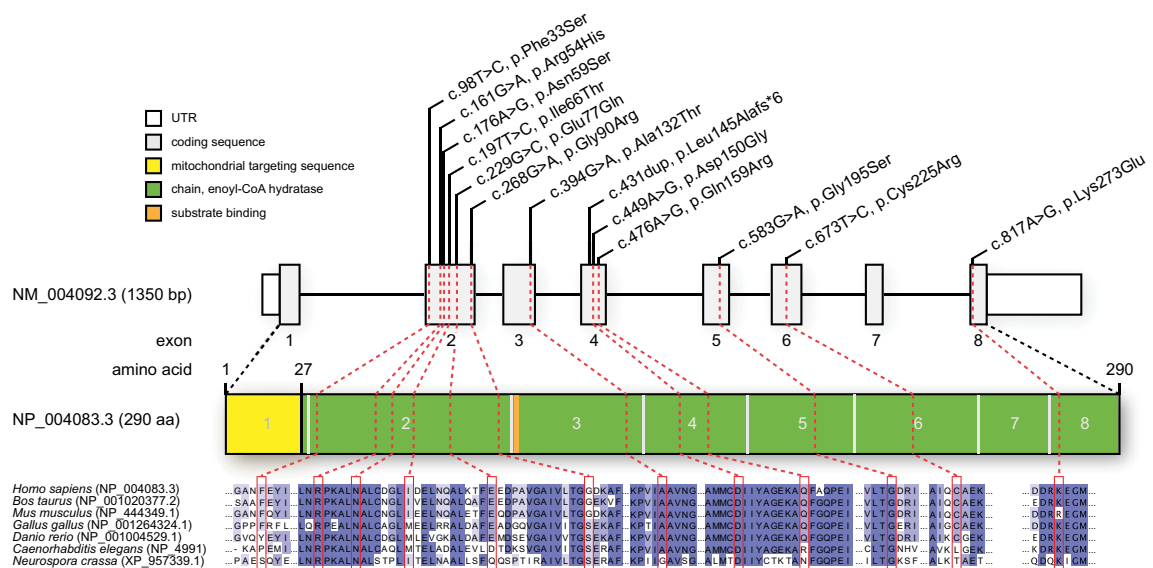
c.98T>C, p.Phe33Ser
c.161G>A, p.Arg54His
c.176A>G, p.Asn59Ser
c.197T>C, p.Ile66Thr
c.229G>C, p.Glu77Gln
c.268G>A, p.Gly90Arg
c.394G>A, p.Ala132Thr
c.431dup, p.Leu145Alafs*6
c.449A>G, p.Asp150Gly
c.476A>G, p.Gln159Arg
c.583G>A, p.Gly195Ser
c.673T>C, p.Cys225Arg
c.817A>G, p.Lys273Glu

UTR
coding sequence
mitochondrial targeting sequence
chain, enoyl-CoA hydratase
substrate binding

NM_004092.3 (1350 bp)
exon
1
2
3
4
5
6
7
8
amino acid
1
27
290
NP_004083.3 (290 aa)
1
2
3
4
5
6
7
8

Homo sapiens (NP_004083.3)
Bos taurus (NP_001020377.2)
Mus musculus (NP_444349.1)
Gallus gallus (NP_001264324.1)
Danio rerio (NP_001004529.1)
Caenorhabditis elegans (NP_4991)
Neurospora crassa (XP_957339.1)

...GANFEYI...LNRPKALNALCDGLIDELNQALKTFEEDPAVGAIVLTGGDKAF...KPVIAAVNG...AMMCDIIYAGEKAQFAQPEI...VLTGDRI...AIQCAEK... ...DDRKEGM...
...SAAFEYI...LNRPKALNALCNGLIVELNQALETFEEDPAVGAIVLTGGEKVF...KPVIAAVNG...AMMCDIIYAGEKAQFGQPEI...VLTGDRI...AIQCAEK... ...EDRKEGM...
...GANFQYI...LNRPKALNALCNGLIEELNQALETFEEDPAVGAIVLTGGEKAF...KPVIAAVNG...AMMCDIIYAGEKAQFGQPEI...VLTGDRI...AIQCAEK... ...EDRREGM...
...GPPFRFL...LQRPEALNALCAGLMEELRRALDAFEADGQVGAIVITGSEKAF...KPTIAAVNG...AMMCDIIYAGEKAQFGQPEI...VLTGERI...AIQCAEK... ...EDRKEGM...
...GVQYEYI...LNRPKALNALCDGLMLEVGKALDAFEMDSEVGAIVVTGSEKAF...KPVIAAVNG...AMMCDIIYAGEKAQFGQPEI...VLTGDRI...AIKCGEK... ...EDRKEGM...
...KAPEMI...LNRPKALNALCAQLMTELADALEVLDTDKSVGAIVITGSERAF...KPVIAAVNG...AMMCDIIYAGEKARFGQPEI...CLTGNHV...AVKLGEK... ...EDRKEGM...
...PAESQYE...LNRPKALNSLSTPLITELNAALLSFQQSPTIRAIVLTGSERAF...KPIIAAVSG...ALMTDIIYCTKTANFGQPEI...VLTGKSF...ALKTAET... ...QDQKIGM...